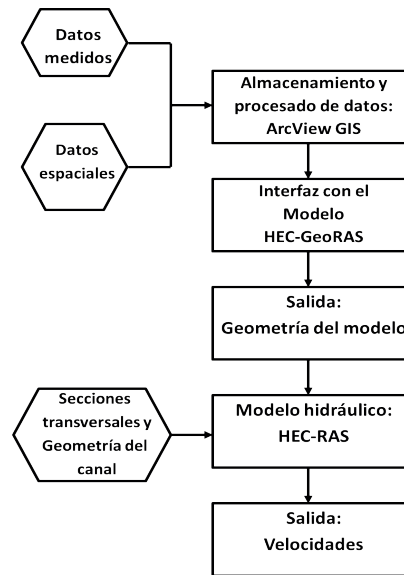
Datos medidos

Datos espaciales

Almacenamiento y procesado de datos: ArcView GIS

Interfaz con el Modelo HEC-GeoRAS

Salida: Geometría del modelo

Secciones transversales y Geometría del canal

Modelo hidráulico: HEC-RAS

Salida: Velocidades